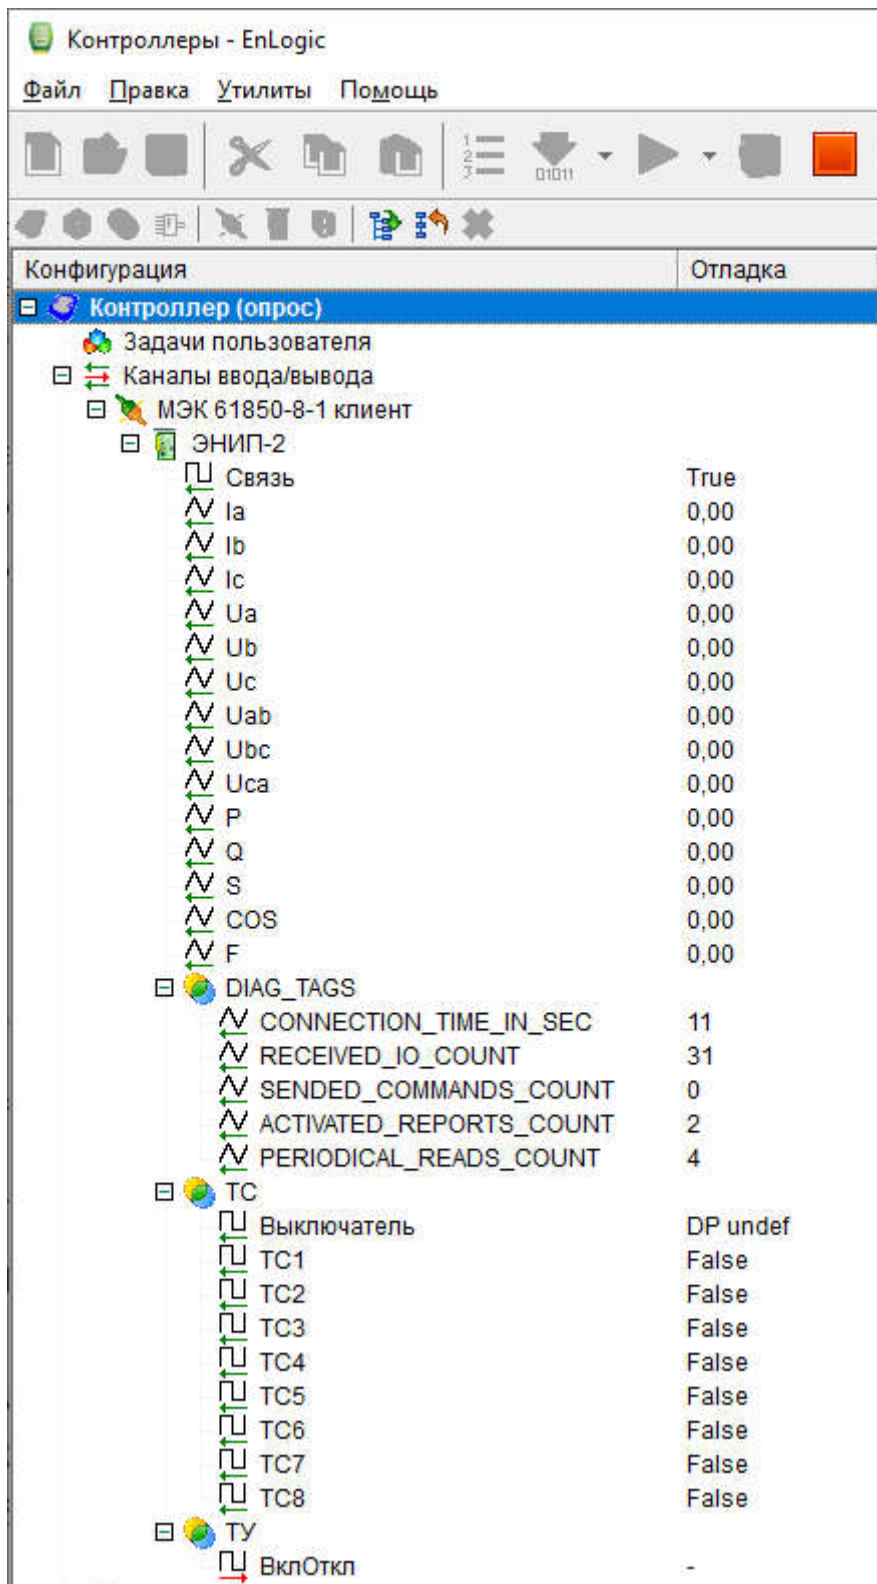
Контроллеры - EnLogic

Файл Правка Утилиты Помощь

01011

| Конфигурация | Отладка |
|---|---|
| Контроллер (опрос) | |
| Задачи пользователя | |
| Каналы ввода/вывода | |
| МЭК 61850-8-1 клиент | |
| ЭНИП-2 | |
| Связь | True |
| Ia | 0,00 |
| Ib | 0,00 |
| Ic | 0,00 |
| Ua | 0,00 |
| Ub | 0,00 |
| Uc | 0,00 |
| Uab | 0,00 |
| Ubc | 0,00 |
| Uca | 0,00 |
| P | 0,00 |
| Q | 0,00 |
| S | 0,00 |
| COS | 0,00 |
| F | 0,00 |
| DIAG_TAGS | |
| CONNECTION_TIME_IN_SEC | 11 |
| RECEIVED_IO_COUNT | 31 |
| SENDED_COMMANDS_COUNT | 0 |
| ACTIVATED_REPORTS_COUNT | 2 |
| PERIODICAL_READS_COUNT | 4 |
| TC | |
| Выключатель | DP undef |
| TC1 | False |
| TC2 | False |
| TC3 | False |
| TC4 | False |
| TC5 | False |
| TC6 | False |
| TC7 | False |
| TC8 | False |
| ТУ | |
| ВклОткл | - |